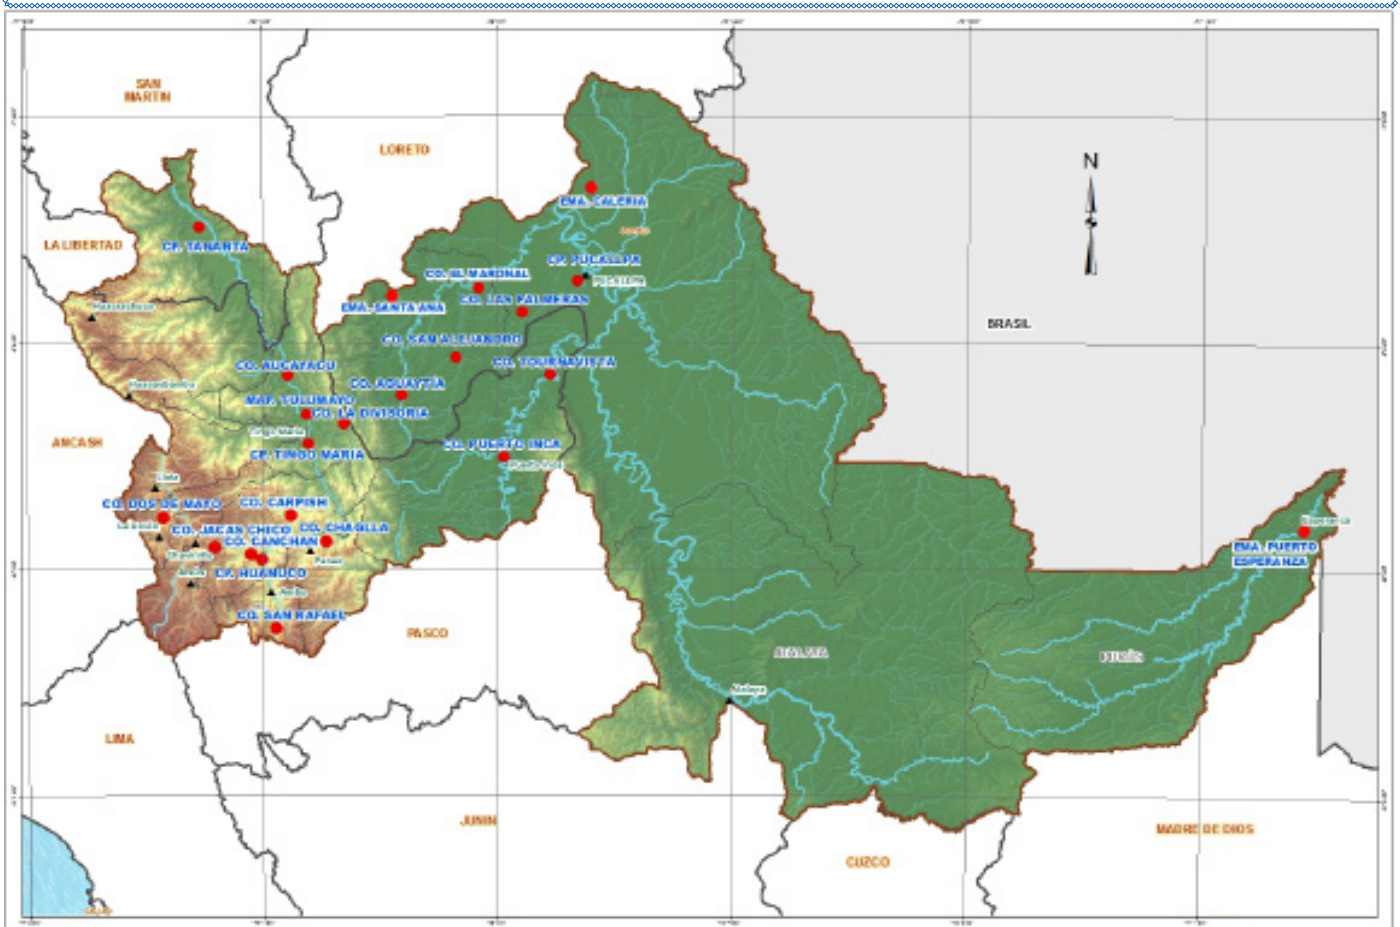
SAN MARTIN

LORETO

N

LA LIBERTAD

CP. TANANTA

EMA. CALERIA

CO. EL MARONAL

CP. PUCALLPA

Pucallpa

CO. LAS PALMERAS

EMA. SANTA ANA

BRASIL

CO. SAN ALEJANDRO

CO. TOURNAVISTA

CO. AUCAYACU

CO. AGUAYTIA

MAP. TULUMAYO

CO. LA DIVISORIA

Tingo Maria

ANCASH

CP. TINGO MARIA

CO. PUERTO INCA

Puerto Inca

CO. DOS DE MAYO

CO. CARPISH

CO. JACAS CHICO

CO. CHAGLLA

CO. CANCHAN

CP. HUANUCO

EMA. PUERTO ESPERANZA

Esperanza

CO. SAN RAFAEL

Ambo

PASCO

ATALAYA

PURÚS

LIMA

JUNIN

CUZCO

MADRE DE DIOS